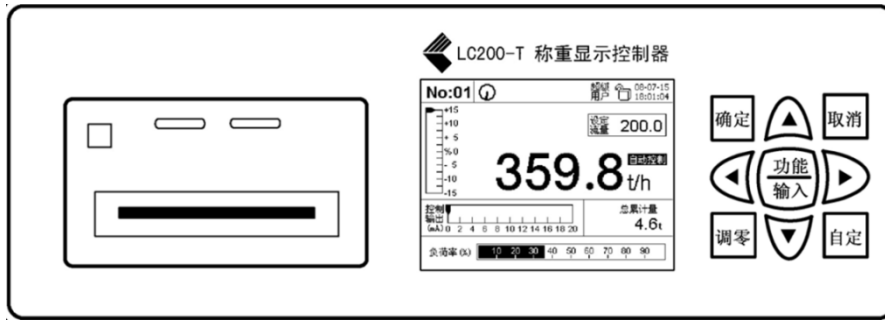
LC200-T 称重显示控制器

No:01

编程用户

08-07-15 18:01:04

+15
+10
+5
%0
-5
-10
-15

设定流量 200.0

359.8 t/h

自动控制

控制输出 (mA) 0 2 4 6 8 10 12 14 16 18 20

总累计量 4.6t

负荷率(%) 10 20 30 40 50 60 70 80 90

确定

取消

功能 输入

调零

自定